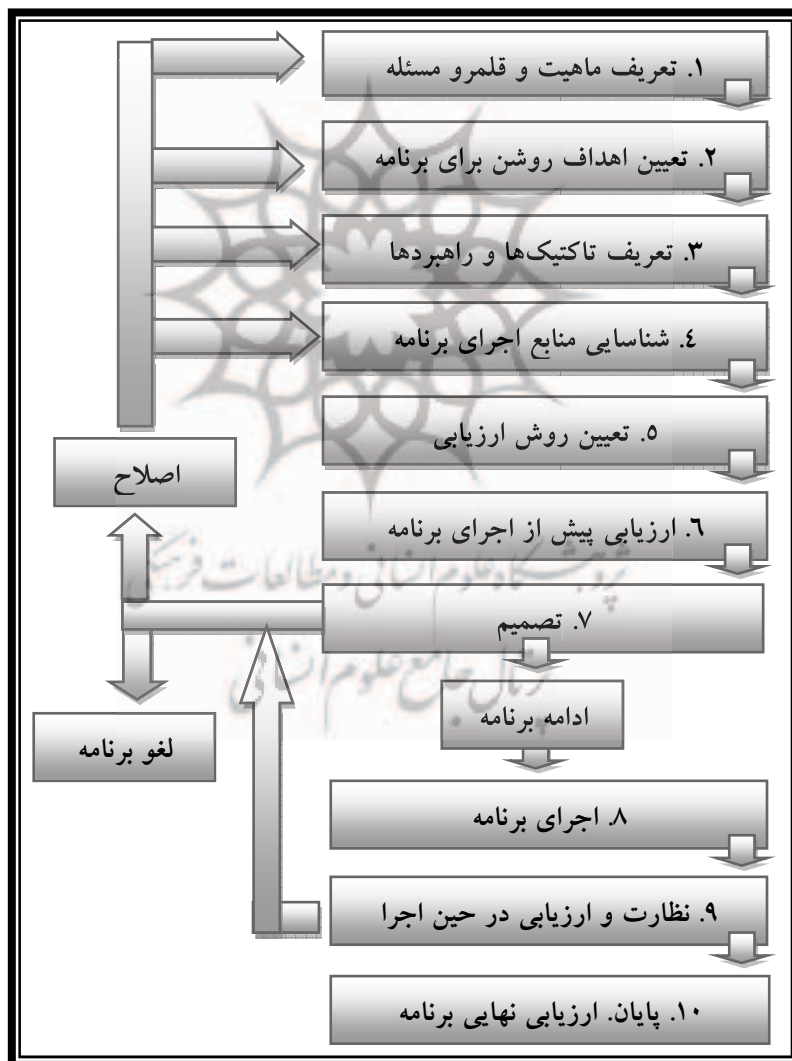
۱. تعریف ماهیت و قلمرو مسئله

۲. تعیین اهداف روشن برای برنامه

۳. تعریف تاکتیک‌ها و راهبردها

٤. شناسایی منابع اجرای برنامه

۵. تعیین روش ارزیابی

اصلاح

٦. ارزیابی پیش از اجرای برنامه

پژوهشگاه علوم انسانی و مطالعات فرهنگی

۷. تصمیم

پرتال جامع علوم انسانی

ادامه برنامه

لغو برنامه

۸. اجرای برنامه

۹. نظارت و ارزیابی در حین اجرا

۱۰. پایان. ارزیابی نهایی برنامه